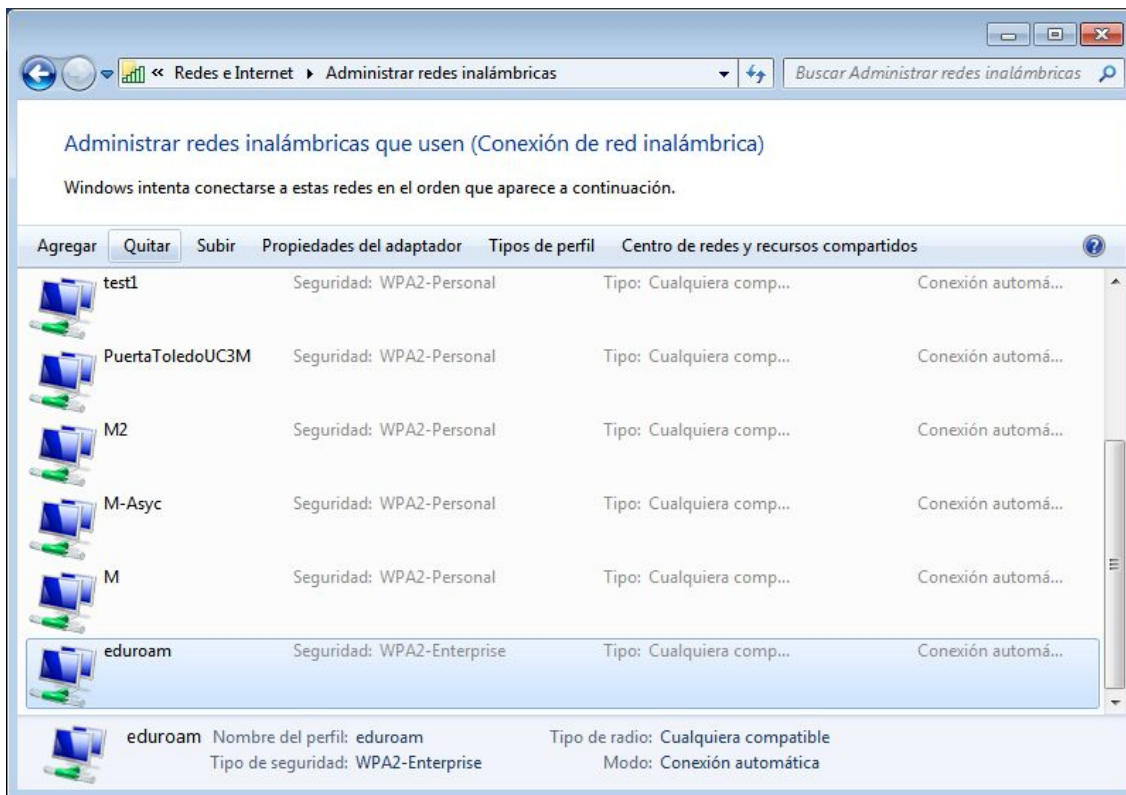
« Redes e Internet ▸ Administrar redes inalámbricas

Buscar Administrar redes inalámbricas

Administrar redes inalámbricas que usen (Conexión de red inalámbrica)

Windows intenta conectarse a estas redes en el orden que aparece a continuación.

Agregar Quitar Subir Propiedades del adaptador Tipos de perfil Centro de redes y recursos compartidos

| | | | |
|---|---|---|---|
| test1 | Seguridad: WPA2-Personal | Tipo: Cualquiera comp... | Conexión automá... |
| PuertaToledoUC3M | Seguridad: WPA2-Personal | Tipo: Cualquiera comp... | Conexión automá... |
| M2 | Seguridad: WPA2-Personal | Tipo: Cualquiera comp... | Conexión automá... |
| M-Asyc | Seguridad: WPA2-Personal | Tipo: Cualquiera comp... | Conexión automá... |
| M | Seguridad: WPA2-Personal | Tipo: Cualquiera comp... | Conexión automá... |
| eduroam | Seguridad: WPA2-Enterprise | Tipo: Cualquiera comp... | Conexión automá... |

eduroam Nombre del perfil: eduroam
Tipo de seguridad: WPA2-Enterprise
Tipo de radio: Cualquiera compatible
Modo: Conexión automática